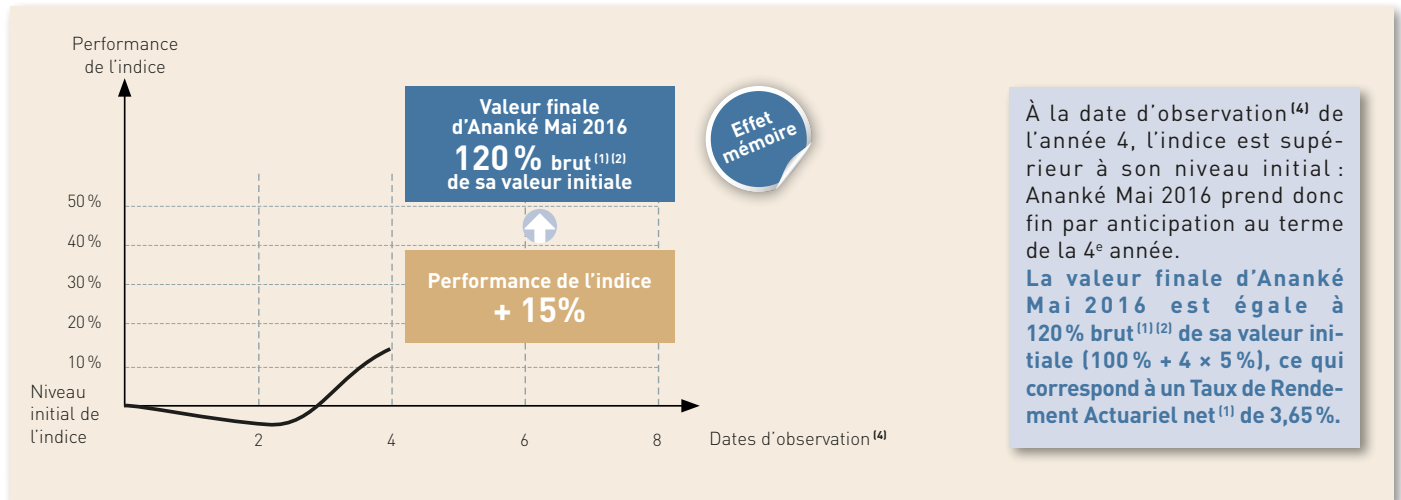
Performance de l'indice

Valeur finale d'Ananké Mai 2016
120 % brut $^{(1)(2)}$
de sa valeur initiale

Effet mémoire

50 %
40 %
30 %
20 %
10 %

Performance de l'indice
+ 15%

Niveau initial de l'indice

2
4
6
8

Dates d'observation $^{(4)}$

À la date d'observation $^{(4)}$ de l'année 4, l'indice est supérieur à son niveau initial : Ananké Mai 2016 prend donc fin par anticipation au terme de la 4$^{e}$ année.
La valeur finale d'Ananké Mai 2016 est égale à 120 % brut $^{(1)(2)}$ de sa valeur initiale (100 % + 4 × 5 %), ce qui correspond à un Taux de Rendement Actuariel net $^{(1)}$ de 3,65 %.